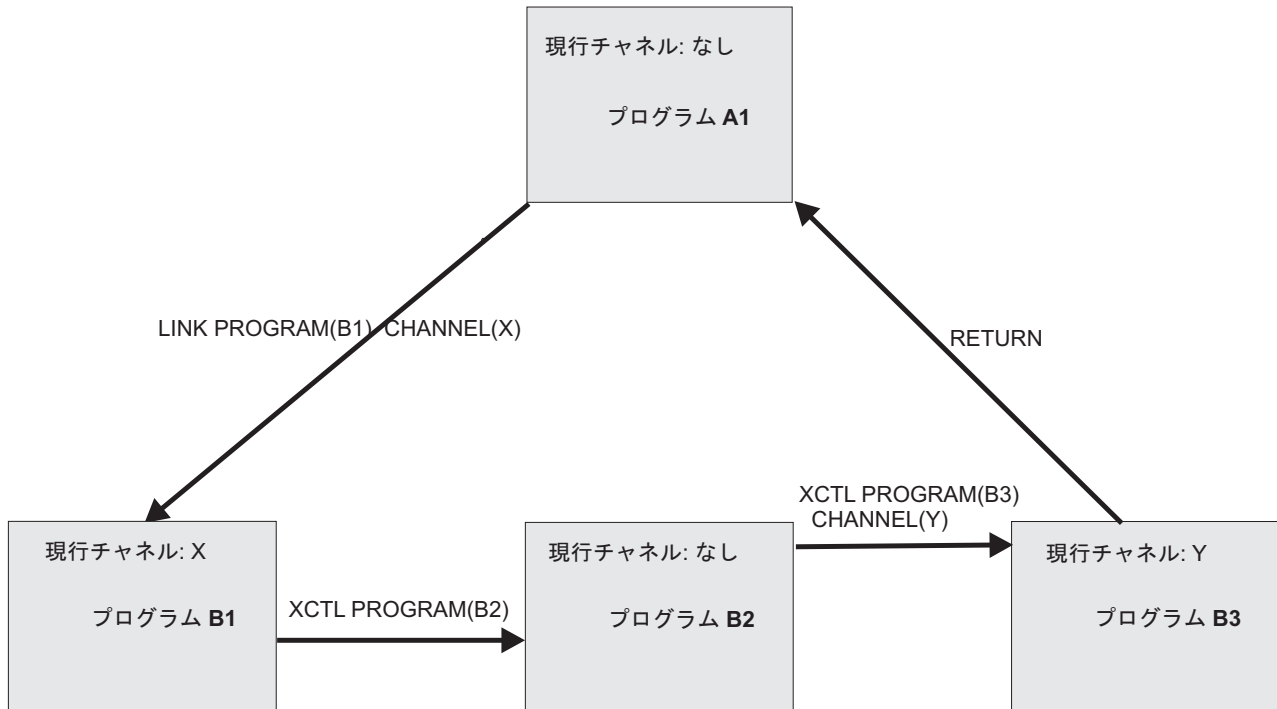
現行チャネル: なし

プログラム **A1**

LINK PROGRAM(B1) CHANNEL(X)

RETURN

現行チャネル: X

プログラム **B1**

XCTL PROGRAM(B2)

現行チャネル: なし

プログラム **B2**

XCTL PROGRAM(B3) CHANNEL(Y)

現行チャネル: Y

プログラム **B3**